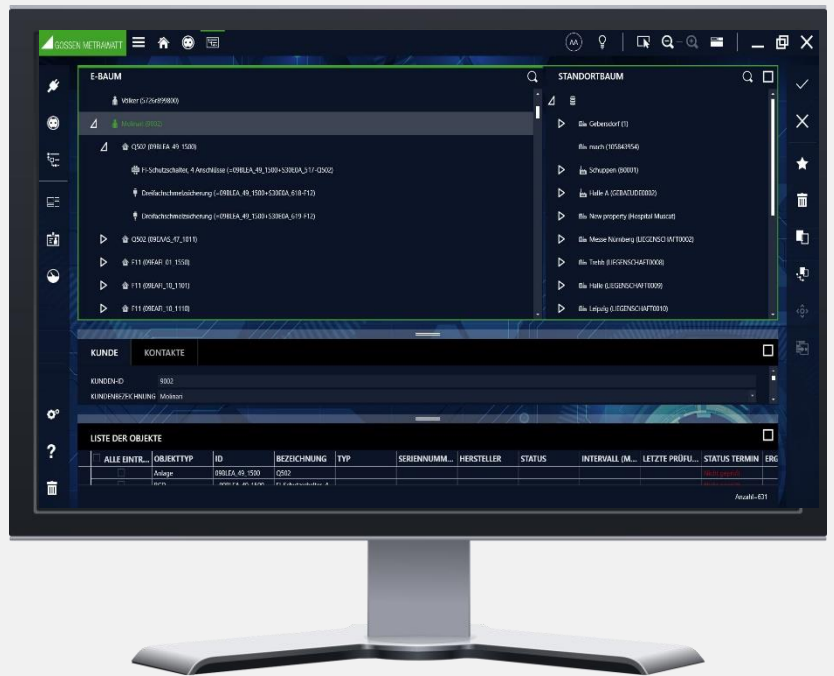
GOSSEN METRAWATT

E-BAUM

Völker (572e899800)

Molinari (9002)

Q502 (09BLEA_49_1500)

FI-Schutzschalter, 4 Anschlüsse (=09BLEA_49_1500+S30E0A_517-Q502)

Dreifachschmelzsicherung (=09BLEA_49_1500+S30E0A_618-F12)

Dreifachschmelzsicherung (=09BLEA_49_1500+S30E0A_619-F12)

Q502 (09DVMS_47_1811)

F11 (09EAF_01_1550)

F11 (09EAFI_10_1101)

F11 (09EAFI_10_1110)

STANDORTBAUM

Gebersdorf (1)

march (105843954)

Schuppen (60001)

Halle A (GEBAEUDE0002)

New property (Hospital Muscat)

Messe Nürnberg (LIEGENSCHAFT0002)

Treibh (LIEGENSCHAFT0008)

Halle (LIEGENSCHAFT0009)

Leipzig (LIEGENSCHAFT0010)

KUNDE | KONTAKTE

KUNDEN-ID 9002

KUNDENBEZEICHNUNG Molinari

LISTE DER OBJEKTE

| ALLE EINTR... | OBJEKTTYP | ID | BEZEICHNUNG | TYP | SERIENNUMM... | HERSTELLER | STATUS | INTERVALL (M... | LETZTE PRÜFU... | STATUS TERMIN | ERG |
|---|---|---|---|---|---|---|---|---|---|---|---|
| | Anlage | 09BLEA_49_1500 | Q502 | | | | | | | Nicht geprüft | |
| | RCD | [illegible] | FI-Schutzschalter, 4 | | | | | | | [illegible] | |

Anzahl=631